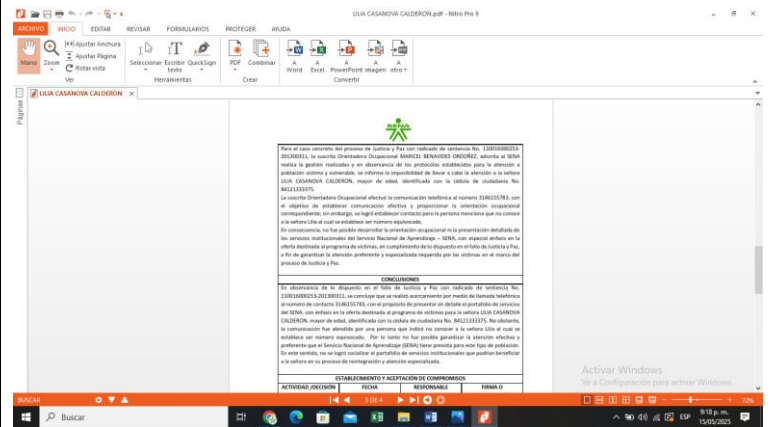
LILIA CASANOVA CALDERON.pdf - Nitro Pro 9

ARCHIVO INICIO EDITAR REVISAR FORMULARIOS PROTEGER AYUDA

Mano Zoom Ajustar Anchura Ajustar Página Rotar vista
Ver
Seleccionar Escribir texto QuickSign
Herramientas
PDF Combinar
Crear
A Word A Excel A PowerPoint A imagen A otro
Convertir

LILIA CASANOVA CALDERON

Páginas

SENA

Para el caso concreto del proceso de Justicia y Paz con radicado de sentencia No. 110016000253-201300311, la suscrita Orientadora Ocupacional MARICEL BENAVIDES ORDOÑEZ, adscrita al SENA realiza la gestión realizada y en observancia de los protocolos establecidos para la atención a población víctima y vulnerable, se informa la imposibilidad de llevar a cabo la atención a la señora LILIA CASANOVA CALDERON, mayor de edad, identificada con la cédula de ciudadanía No. 84121333375.

La suscrita Orientadora Ocupacional efectuó la comunicación telefónica al número 3146155783, con el objetivo de establecer comunicación efectiva y proporcionar la orientación ocupacional correspondiente; sin embargo, se logró establecer contacto pero la persona menciona que no conoce a la señora Lilia el cual se establece ser número equivocado.

En consecuencia, no fue posible desarrollar la orientación ocupacional ni la presentación detallada de los servicios institucionales del Servicio Nacional de Aprendizaje – SENA, con especial énfasis en la oferta destinada al programa de víctimas, en cumplimiento de lo dispuesto en el fallo de Justicia y Paz, a fin de garantizar la atención preferente y especializada requerida por las víctimas en el marco del proceso de Justicia y Paz.

CONCLUSIONES

En observancia de lo dispuesto en el fallo de Justicia y Paz con radicado de sentencia No. 110016000253-201300311, se concluye que se realizó acercamiento por medio de llamada telefónica al número de contacto 3146155783, con el propósito de presentar en detalle el portafolio de servicios del SENA, con énfasis en la oferta destinada al programa de víctimas para la señora LILIA CASANOVA CALDERON, mayor de edad, identificada con la cédula de ciudadanía No. 84121333375. No obstante, la comunicación fue atendida por una persona que indicó no conocer a la señora Lilia el cual se establece un número equivocado. Por lo tanto no fue posible garantizar la atención efectiva y preferente que el Servicio Nacional de Aprendizaje (SENA) tiene prevista para este tipo de población. En este sentido, no se logró socializar el portafolio de servicios institucionales que podrían beneficiar a la señora en su proceso de reintegración y atención especializada.

ESTABLECIMIENTO Y ACEPTACIÓN DE COMPROMISOS

| ACTIVIDAD /DECISIÓN | FECHA | RESPONSABLE | FIRMA O |
|---|---|---|---|

Activar Windows
Ve a Configuración para activar Windows.

BUSCAR
3 DE 4
72%

Buscar
ESP 9:18 p. m. 15/05/2025